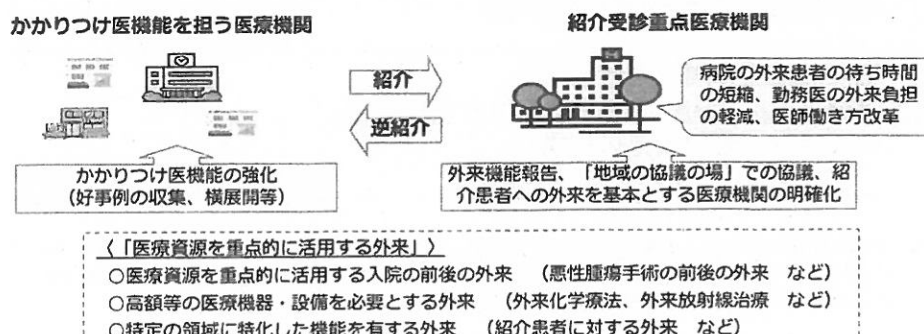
かかりつけ医機能を担う医療機関

紹介受診重点医療機関

紹介

逆紹介

病院の外来患者の待ち時間の短縮、勤務医の外来負担の軽減、医師働き方改革

かかりつけ医機能の強化
(好事例の収集、横展開等)

外来機能報告、「地域の協議の場」での協議、紹介患者への外来を基本とする医療機関の明確化

〈「医療資源を重点的に活用する外来」〉
○医療資源を重点的に活用する入院の前後の外来　(悪性腫瘍手術の前後の外来　など)
○高額等の医療機器・設備を必要とする外来　(外来化学療法、外来放射線治療　など)
○特定の領域に特化した機能を有する外来　(紹介患者に対する外来　など)